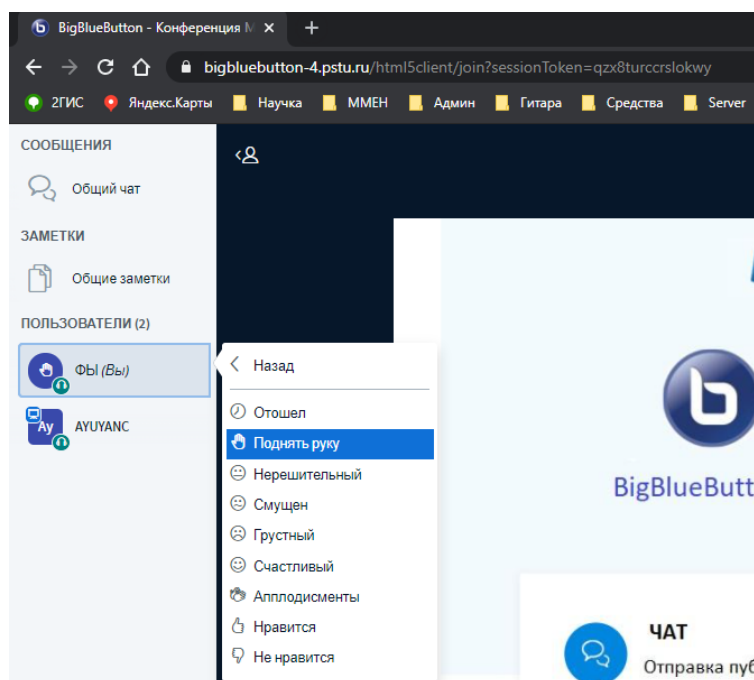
BigBlueButton - Конференция М ×
+
bigbluebutton-4.pstu.ru/html5client/join?sessionToken=qzx8turccrslokwy
2ГИС
Яндекс.Карты
Научка
ММЕН
Админ
Гитара
Средства
Server

СООБЩЕНИЯ
Общий чат
ЗАМЕТКИ
Общие заметки
ПОЛЬЗОВАТЕЛИ (2)
ФЫ (Вы)
Ay
AYUYANC

Назад
Отошел
Поднять руку
Нерешительный
Смущен
Грустный
Счастливый
Апплодисменты
Нравится
Не нравится

BigBlueButt
ЧАТ
Отправка пуб